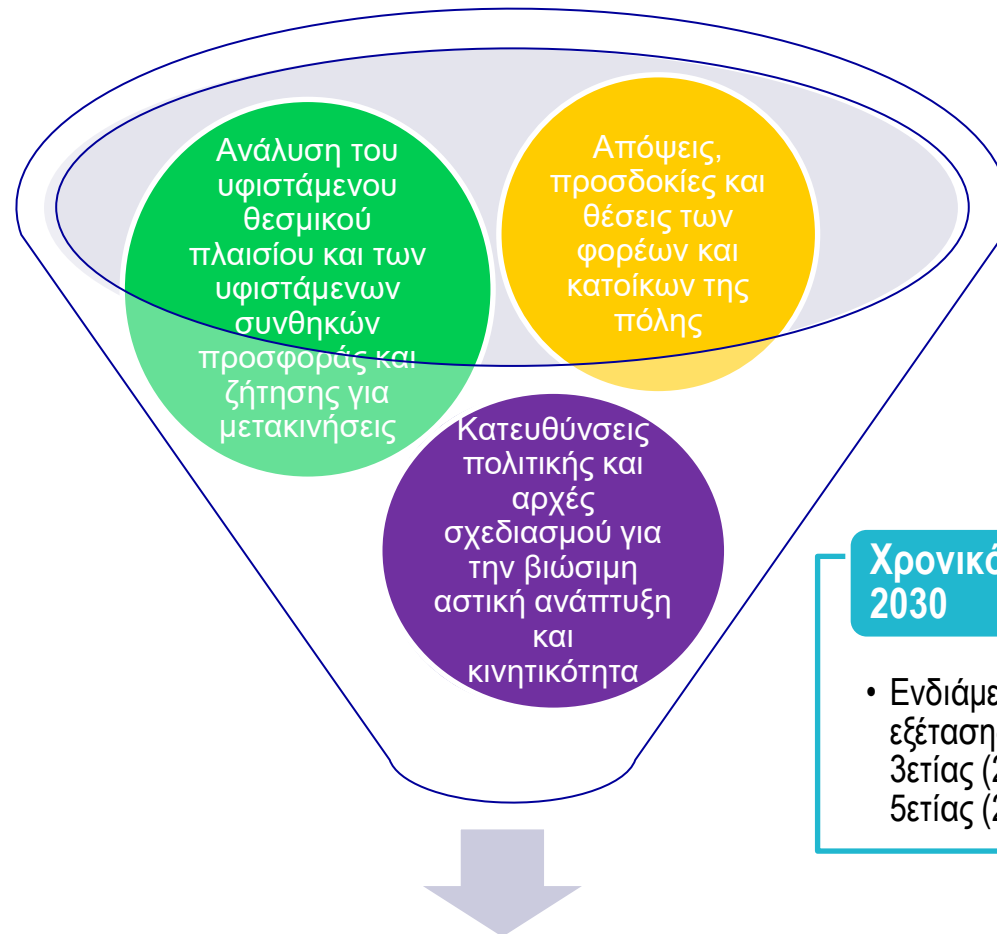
Ανάλυση του υφιστάμενου θεσμικού πλαισίου και των υφιστάμενων συνθηκών προσφοράς και ζήτησης για μετακινήσεις

Απόψεις, προσδοκίες και θέσεις των φορέων και κατοίκων της πόλης

Κατευθύνσεις πολιτικής και αρχές σχεδιασμού για την βιώσιμη αστική ανάπτυξη και κινητικότητα

Χρονικ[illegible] 2030

• Ενδιάμε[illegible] εξέταση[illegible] 3ετίας (2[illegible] 5ετίας (2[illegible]